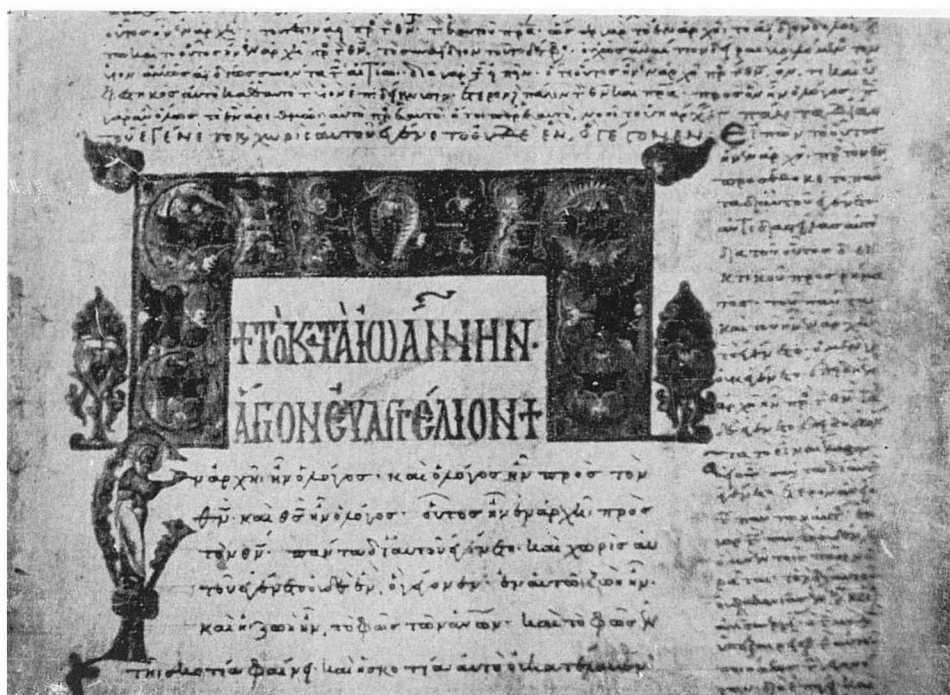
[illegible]

ΠΑΝΤΑ ΔΙ ΑΥΤΟΥ ΕΓΕΝΕΤΟ ΚΑΙ ΧΩΡΙΣ ΑΥΤΟΥ ΕΓΕΝΕΤΟ ΟΥΔΕ ΕΝ, Ο ΓΕΓΟΝΕΝ

ΤΟ ΚΑΤΑ ΙΩΑΝΝΗΝ ΑΓΙΟΝ ΕΥΑΓΓΕΛΙΟΝ

Ἐν ἀρχῇ ἦν ὁ λόγος· καὶ ὁ λόγος ἦν πρὸς τὸν θν̄· καὶ θς̄ ἦν ὁ λόγος· οὗτος ἦν ἐν ἀρχῇ πρὸς τὸν θν̄· πάντα δι' αὐτοῦ ἐγένετο· καὶ χωρὶς αὐτοῦ ἐγένετο οὐδὲ ἕν. ὃ γέγονεν· ἐν αὐτῷ ζωὴ ἦν· καὶ ἡ ζωὴ ἦν τὸ φῶς τῶν ἀνθρώπων· καὶ τὸ φῶς ἐν τῇ σκοτίᾳ φαίνει· καὶ ἡ σκοτία αὐτὸ οὐ κατέλαβεν·

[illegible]